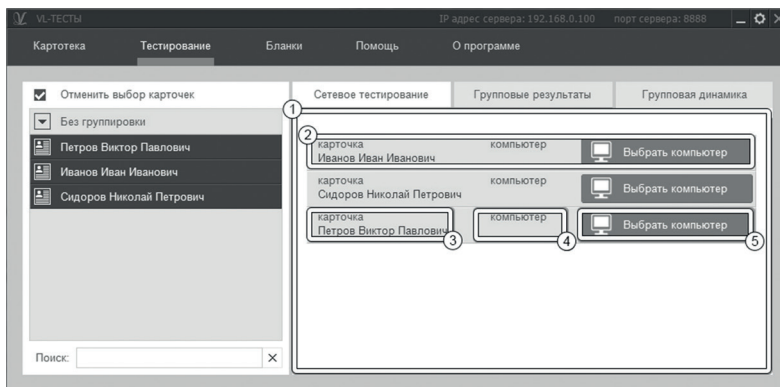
VL-ТЕСТЫ IP адрес сервера: 192.168.0.100 порт сервера: 8888

Картотека Тестирование Бланки Помощь О программе

Отменить выбор карточек
Без группировки
Петров Виктор Павлович
Иванов Иван Иванович
Сидоров Николай Петрович

Поиск: ×

Сетевое тестирование Групповые результаты Групповая динамика

1

2
карточка
Иванов Иван Иванович
компьютер
Выбрать компьютер

карточка
Сидоров Николай Петрович
компьютер
Выбрать компьютер

карточка
Петров Виктор Павлович
3
компьютер
4
Выбрать компьютер
5